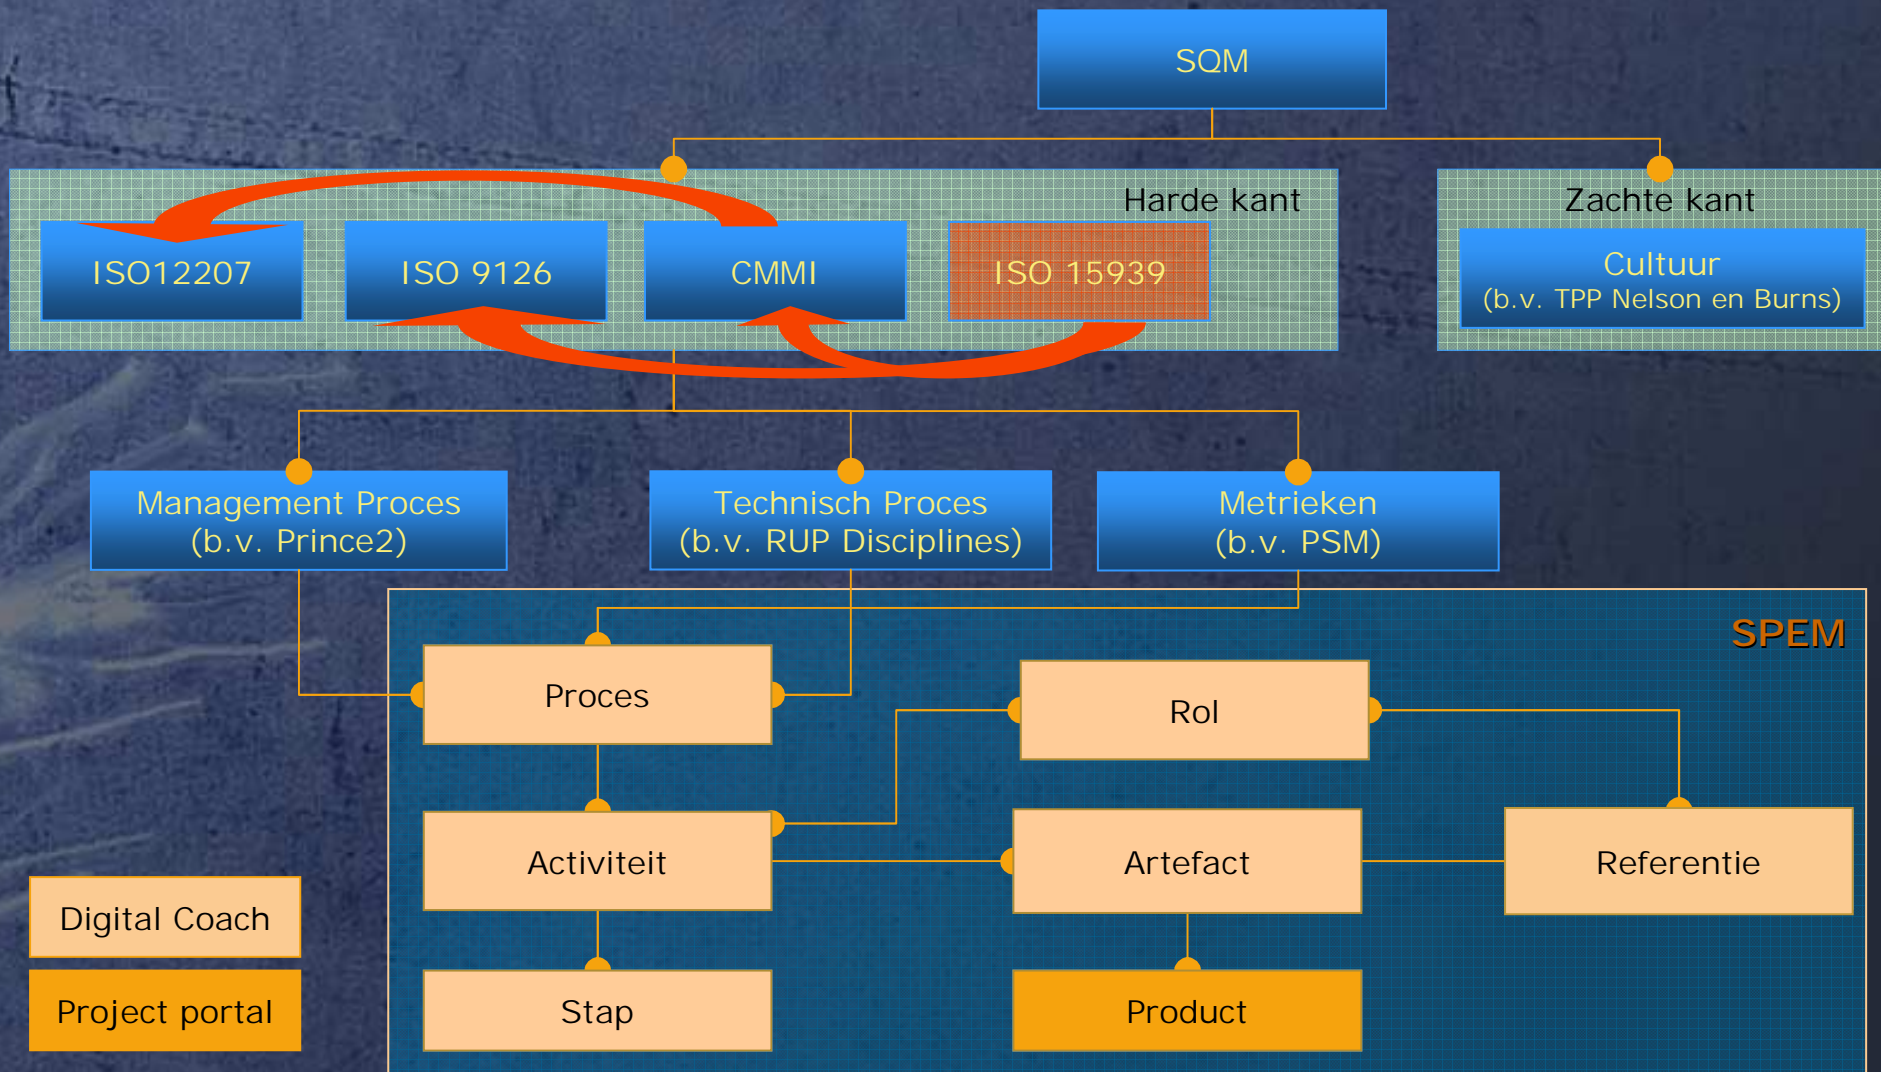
SQM

Harde kant

ISO12207

ISO 9126

CMMI

ISO 15939

Zachte kant

Cultuur
(b.v. TPP Nelson en Burns)

Management Proces
(b.v. Prince2)

Technisch Proces
(b.v. RUP Disciplines)

Metrieken
(b.v. PSM)

SPEM

Proces

Rol

Activiteit

Artefact

Referentie

Stap

Product

Digital Coach

Project portal